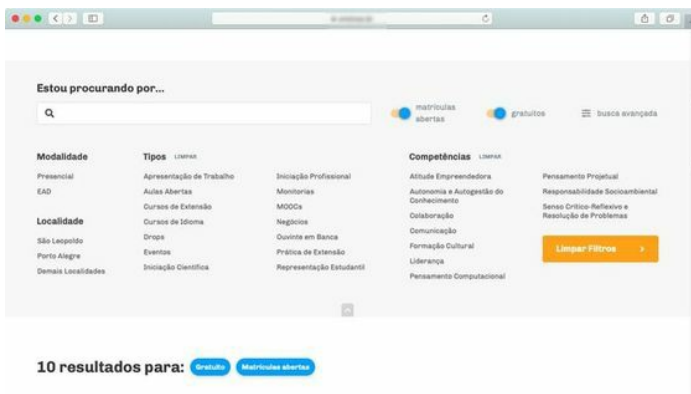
Estou procurando por...

matrículas abertas

gratuitos

busca avançada

Modalidade

Presencial

EAD

Localidade

São Leopoldo

Porto Alegre

Demais Localidades

Tipos LIMPAR

Apresentação de Trabalho

Aulas Abertas

Cursos de Extensão

Cursos de Idioma

Drops

Eventos

Iniciação Científica

Iniciação Profissional

Monitorias

MOOCs

Negócios

Ouvinte em Banca

Prática de Extensão

Representação Estudantil

Competências LIMPAR

Atitude Empreendedora

Autonomia e Autogestão do Conhecimento

Colaboração

Comunicação

Formação Cultural

Liderança

Pensamento Computacional

Pensamento Projetual

Responsabilidade Socioambiental

Senso Crítico-Reflexivo e Resolução de Problemas

Limpar Filtros >

10 resultados para: Gratuito Matrículas abertas